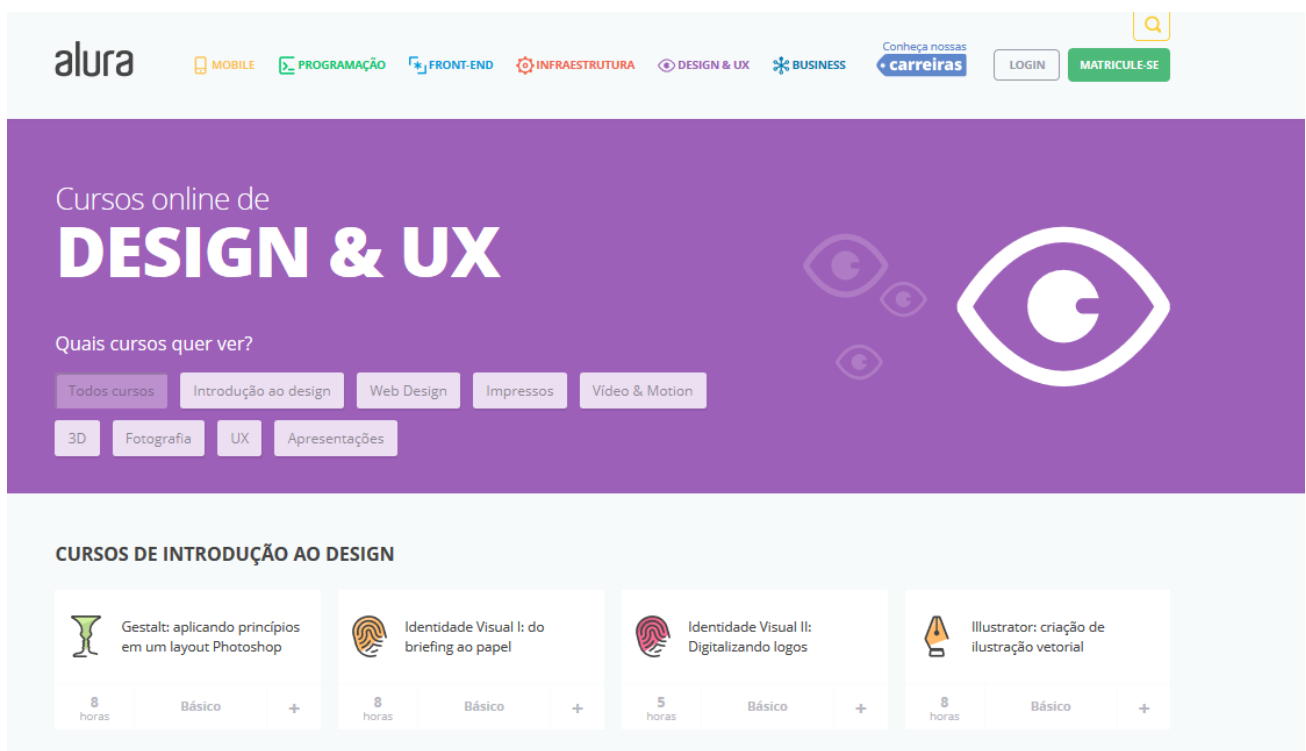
alura

MOBILE PROGRAMAÇÃO FRONT-END INFRAESTRUTURA DESIGN & UX BUSINESS

Conheça nossas carreiras

LOGIN MATRICULE-SE

Cursos online de
DESIGN & UX

Quais cursos quer ver?

Todos cursos Introdução ao design Web Design Impressos Vídeo & Motion 3D Fotografia UX Apresentações

CURSOS DE INTRODUÇÃO AO DESIGN

Gestalt: aplicando princípios em um layout Photoshop
8 horas Básico +

Identidade Visual I: do briefing ao papel
8 horas Básico +

Identidade Visual II: Digitalizando logos
5 horas Básico +

Illustrator: criação de ilustração vetorial
8 horas Básico +